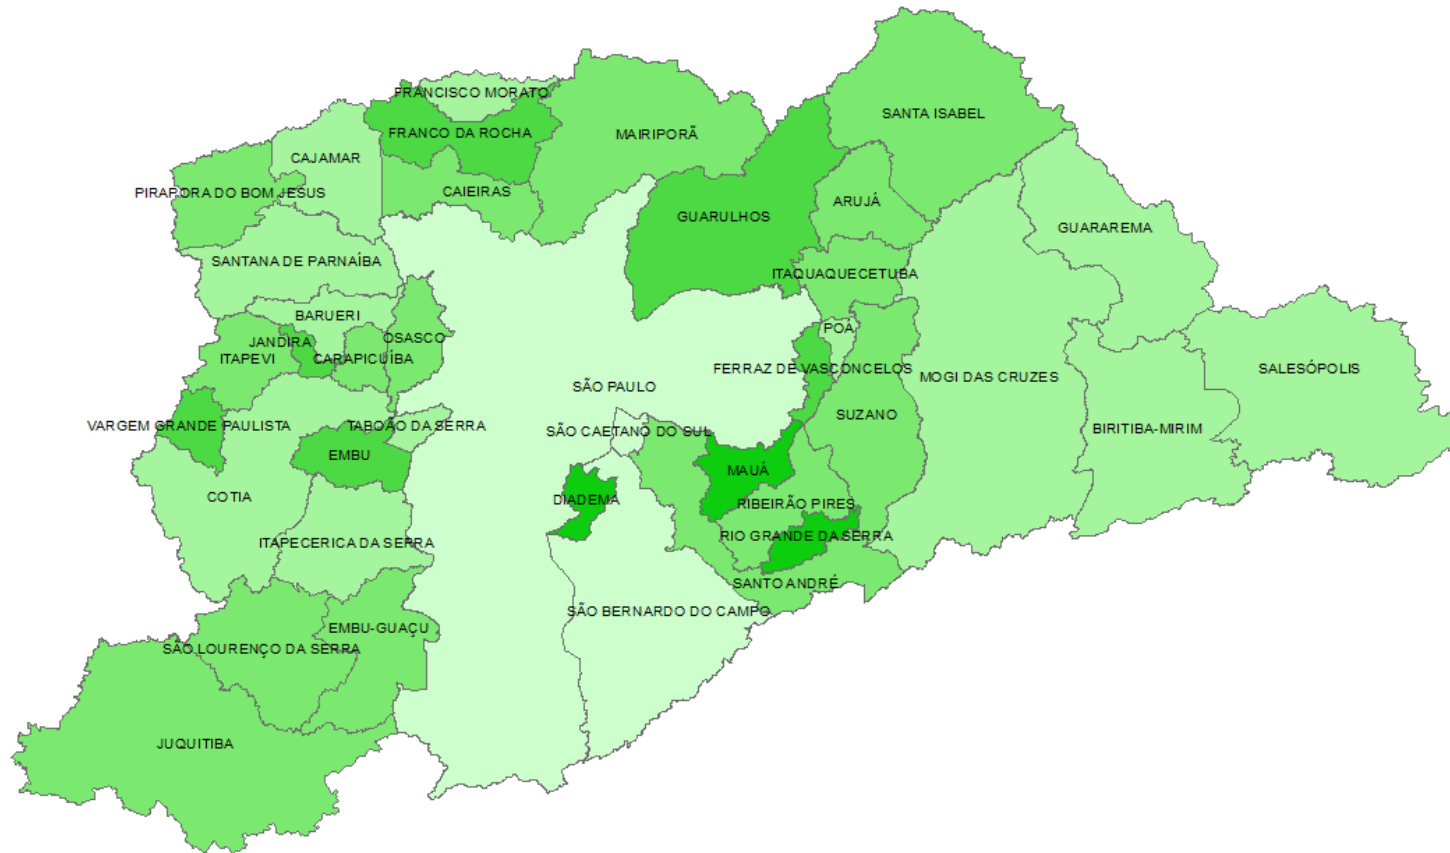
FRANCISCO MORATO
FRANCO DA ROCHA
MAIRIPORÃ
SANTA ISABEL
CAJAMAR
PIRAPORA DO BOM JESUS
CAIEIRAS
GUARULHOS
ARUJÁ
GUARAREMA
SANTANA DE PARNAÍBA
ITAQUAQUECETUBA
BARUERI
POÁ
JANDIRA
OSASCO
ITAPEVI
CARAPICUÍBA
FERRAZ DE VASCONCELOS
MOGI DAS CRUZES
SALESÓPOLIS
SÃO PAULO
SUZANO
VARGEM GRANDE PAULISTA
TABOÃO DA SERRA
SÃO CAETANO DO SUL
BIRITIBA-MIRIM
EMBU
MAUÁ
DIADEMA
COTIA
RIBEIRÃO PIRES
ITAPECERICA DA SERRA
RIO GRANDE DA SERRA
SANTO ANDRÉ
SÃO BERNARDO DO CAMPO
EMBU-GUAÇU
SÃO LOURENÇO DA SERRA
JUQUITIBA